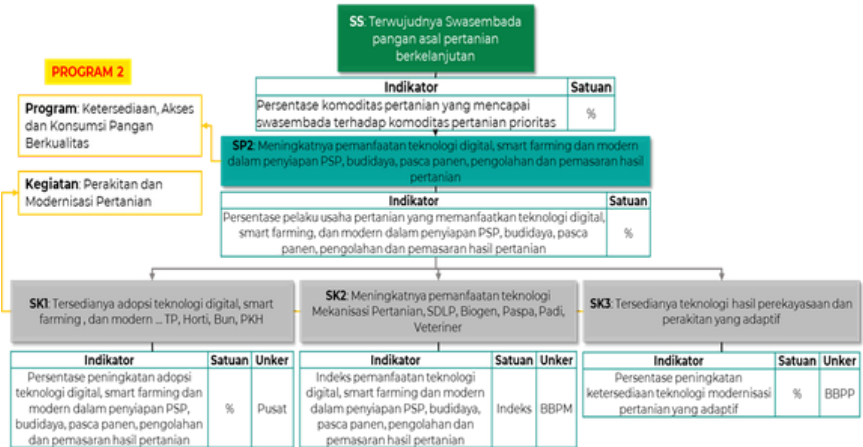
SS: Terwujudnya Swasembada pangan asal pertanian berkelanjutan

| Indikator | Satuan |
|---|---|
| Persentase komoditas pertanian yang mencapai swasembada terhadap komoditas pertanian prioritas | % |

PROGRAM 2

Program: Ketersediaan, Akses dan Konsumsi Pangan Berkualitas

Kegiatan: Perakitan dan Modernisasi Pertanian

SP2: Meningkatnya pemanfaatan teknologi digital, smart farming dan modern dalam penyiapan PSP, budidaya, pasca panen, pengolahan dan pemasaran hasil pertanian

| Indikator | Satuan |
|---|---|
| Persentase pelaku usaha pertanian yang memanfaatkan teknologi digital, smart farming, dan modern dalam penyiapan PSP, budidaya, pasca panen, pengolahan dan pemasaran hasil pertanian | % |

SK1: Tersedianya adopsi teknologi digital, smart farming , dan modern ... TP, Horti, Bun, PKH

| Indikator | Satuan | Unker |
|---|---|---|
| Persentase peningkatan adopsi teknologi digital, smart farming dan modern dalam penyiapan PSP, budidaya, pasca panen, pengolahan dan pemasaran hasil pertanian | % | Pusat |

SK2: Meningkatnya pemanfaatan teknologi Mekanisasi Pertanian, SDLP, Biogen, Paspa, Padi, Veteriner

| Indikator | Satuan | Unker |
|---|---|---|
| Indeks pemanfaatan teknologi digital, smart farming dan modern dalam penyiapan PSP, budidaya, pasca panen, pengolahan dan pemasaran hasil pertanian | Indeks | BBPM |

SK3: Tersedianya teknologi hasil perekayasaan dan perakitan yang adaptif

| Indikator | Satuan | Unker |
|---|---|---|
| Persentase peningkatan ketersediaan teknologi modernisasi pertanian yang adaptif | % | BBPP |